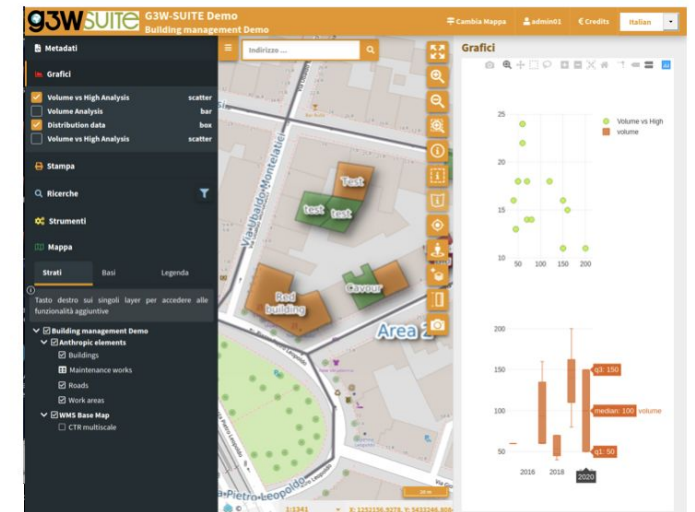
G3WSUITE G3W-SUITE Demo
Building management Demo

Cambia Mappa admin01 Credits Italian

Metadati

Grafici

Volume vs High Analysis scatter
Volume Analysis bar
Distribution data box
Volume vs High Analysis scatter

Stampa

Ricerche

Strumenti

Mappa

Strati Basi Legenda

Tasto destro sui singoli layer per accedere alle funzionalità aggiuntive

Building management Demo
Anthropic elements
Buildings
Maintenance works
Roads
Work areas
WMS Base Map
CTR multiscale

Indirizzo ...

Via Ubaldo Montelatici
Test
test test
Red building
Cavour
Area 2
Via Pietro Leopoldo

1:1341 E: 1152136.9278, N: 5432246.808

Grafici

Volume vs High
volume

25
20
15
10
50 100 150 200

200
150
100
50
2016 2018 2020

q3: 150
median: 100 volume
q1: 50